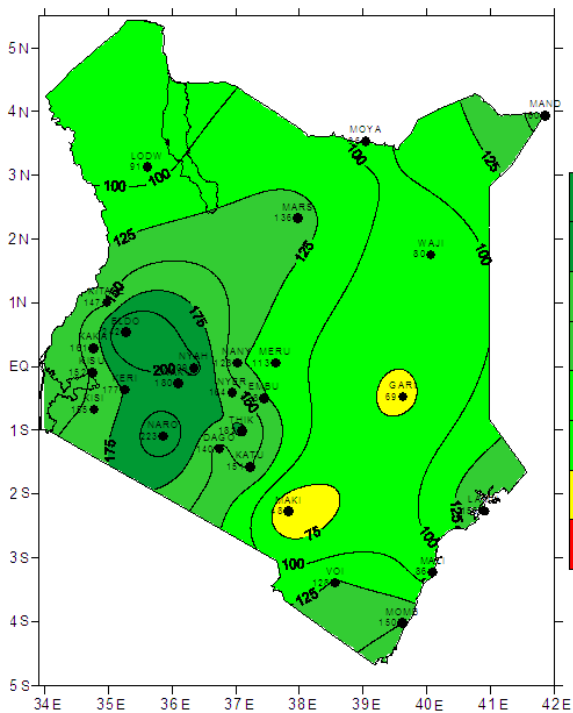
5N
4N
3N
2N
1N
EQ
1S
2S
3S
4S
5S
34E
35E
36E
37E
38E
39E
40E
41E
42E
MAND
MOYA
LODW
91
100
100
125
100
MARS
136
125
WAJI
80
100
125
KITA
147
150
175
ELDO
KAKA
161
KISU
152
KERI
177
KISI
165
NYAH
180
200
NANY
125
MERU
113
NYER
164
EMBU
150
GARI
69
NARO
229
THIK
151
DAGO
140
KATU
151
175
MAKI
75
100
LAMU
125
100
MALI
86
VOI
128
125
MOMB
150